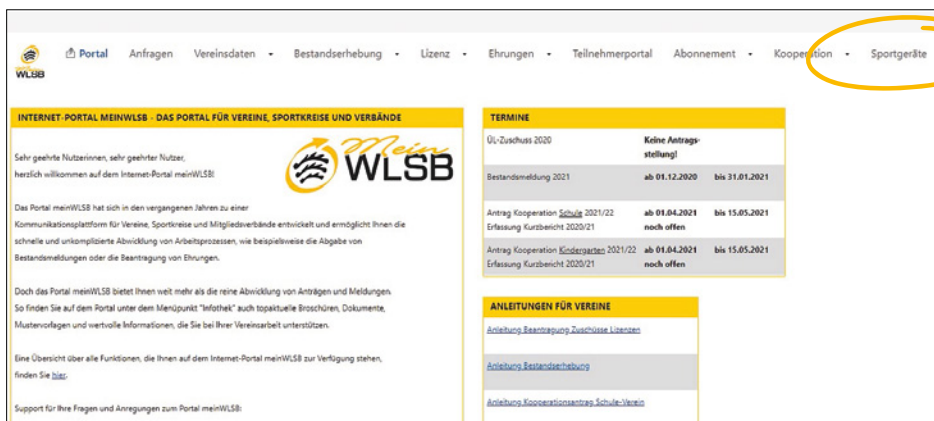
WLSB

Portal Anfragen Vereinsdaten ▾ Bestandserhebung ▾ Lizenz ▾ Ehrungen ▾ Teilnehmerportal Abonnement ▾ Kooperation ▾ Sportgeräte

INTERNET-PORTAL MEINWLSB - DAS PORTAL FÜR VEREINE, SPORTKREISE UND VERBÄNDE

Mein WLSB

Sehr geehrte Nutzerinnen, sehr geehrter Nutzer,
herzlich willkommen auf dem Internet-Portal meinWLSB!

Das Portal meinWLSB hat sich in den vergangenen Jahren zu einer Kommunikationsplattform für Vereine, Sportkreise und Mitgliedsverbände entwickelt und ermöglicht Ihnen die schnelle und unkomplizierte Abwicklung von Arbeitsprozessen, wie beispielsweise die Abgabe von Bestandsmeldungen oder die Beantragung von Ehrungen.

Doch das Portal meinWLSB bietet Ihnen weit mehr als die reine Abwicklung von Anträgen und Meldungen. So finden Sie auf dem Portal unter dem Menüpunkt "Infothek" auch topaktuelle Broschüren, Dokumente, Mustervorlagen und wertvolle Informationen, die Sie bei Ihrer Vereinsarbeit unterstützen.

Eine Übersicht über alle Funktionen, die Ihnen auf dem Internet-Portal meinWLSB zur Verfügung stehen, finden Sie hier.

Support für Ihre Fragen und Anregungen zum Portal meinWLSB:

TERMINE

| | | |
|---|---|---|
| ÜL-Zuschuss 2020 | Keine Antragsstellung! | |
| Bestandsmeldung 2021 | ab 01.12.2020 | bis 31.01.2021 |
| Antrag Kooperation Schule 2021/22 Erfassung Kurzbericht 2020/21 | ab 01.04.2021 noch offen | bis 15.05.2021 |
| Antrag Kooperation Kindergarten 2021/22 Erfassung Kurzbericht 2020/21 | ab 01.04.2021 noch offen | bis 15.05.2021 |

ANLEITUNGEN FÜR VEREINE

Anleitung Beantragung Zuschüsse Lizenzen

Anleitung Bestandserhebung

Anleitung Kooperationsantrag Schule-Verein